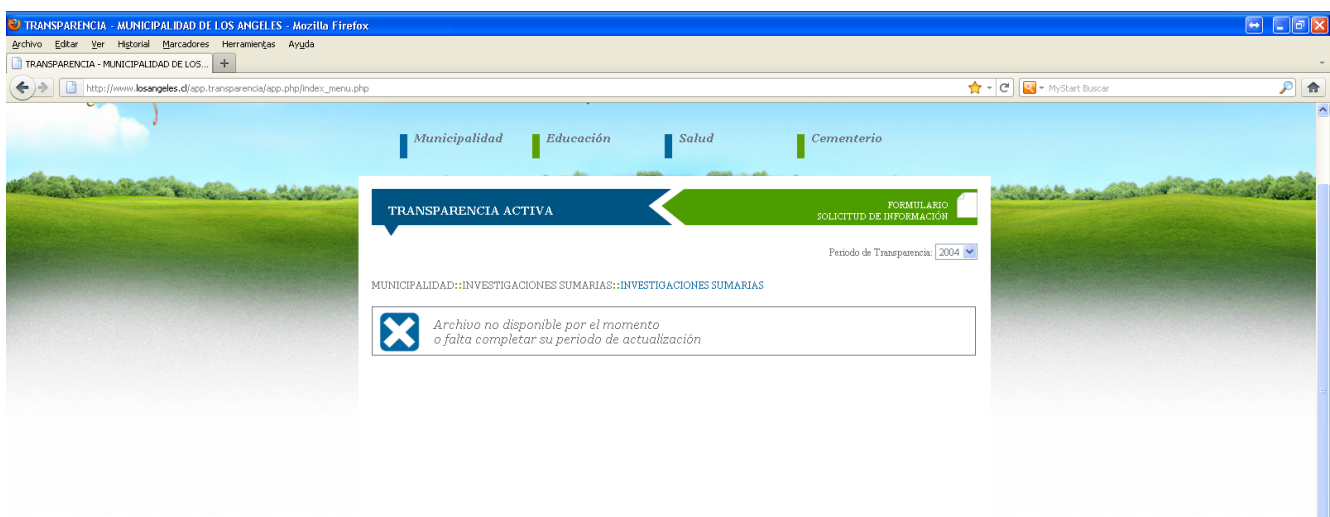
TRANSPARENCIA - MUNICIPALIDAD DE LOS ANGELES - Mozilla Firefox

Archivo Editar Ver Historial Marcadores Herramientas Ayuda

TRANSPARENCIA - MUNICIPALIDAD DE LOS... +

http://www.losangeles.cl/app.transparencia/app.php/index_menu.php

MyStart Buscar

Municipalidad Educación Salud Cementerio

TRANSPARENCIA ACTIVA

FORMULARIO SOLICITUD DE INFORMACIÓN

Periodo de Transparencia: 2004

MUNICIPALIDAD::INVESTIGACIONES SUMARIAS::INVESTIGACIONES SUMARIAS

Archivo no disponible por el momento
o falta completar su periodo de actualización